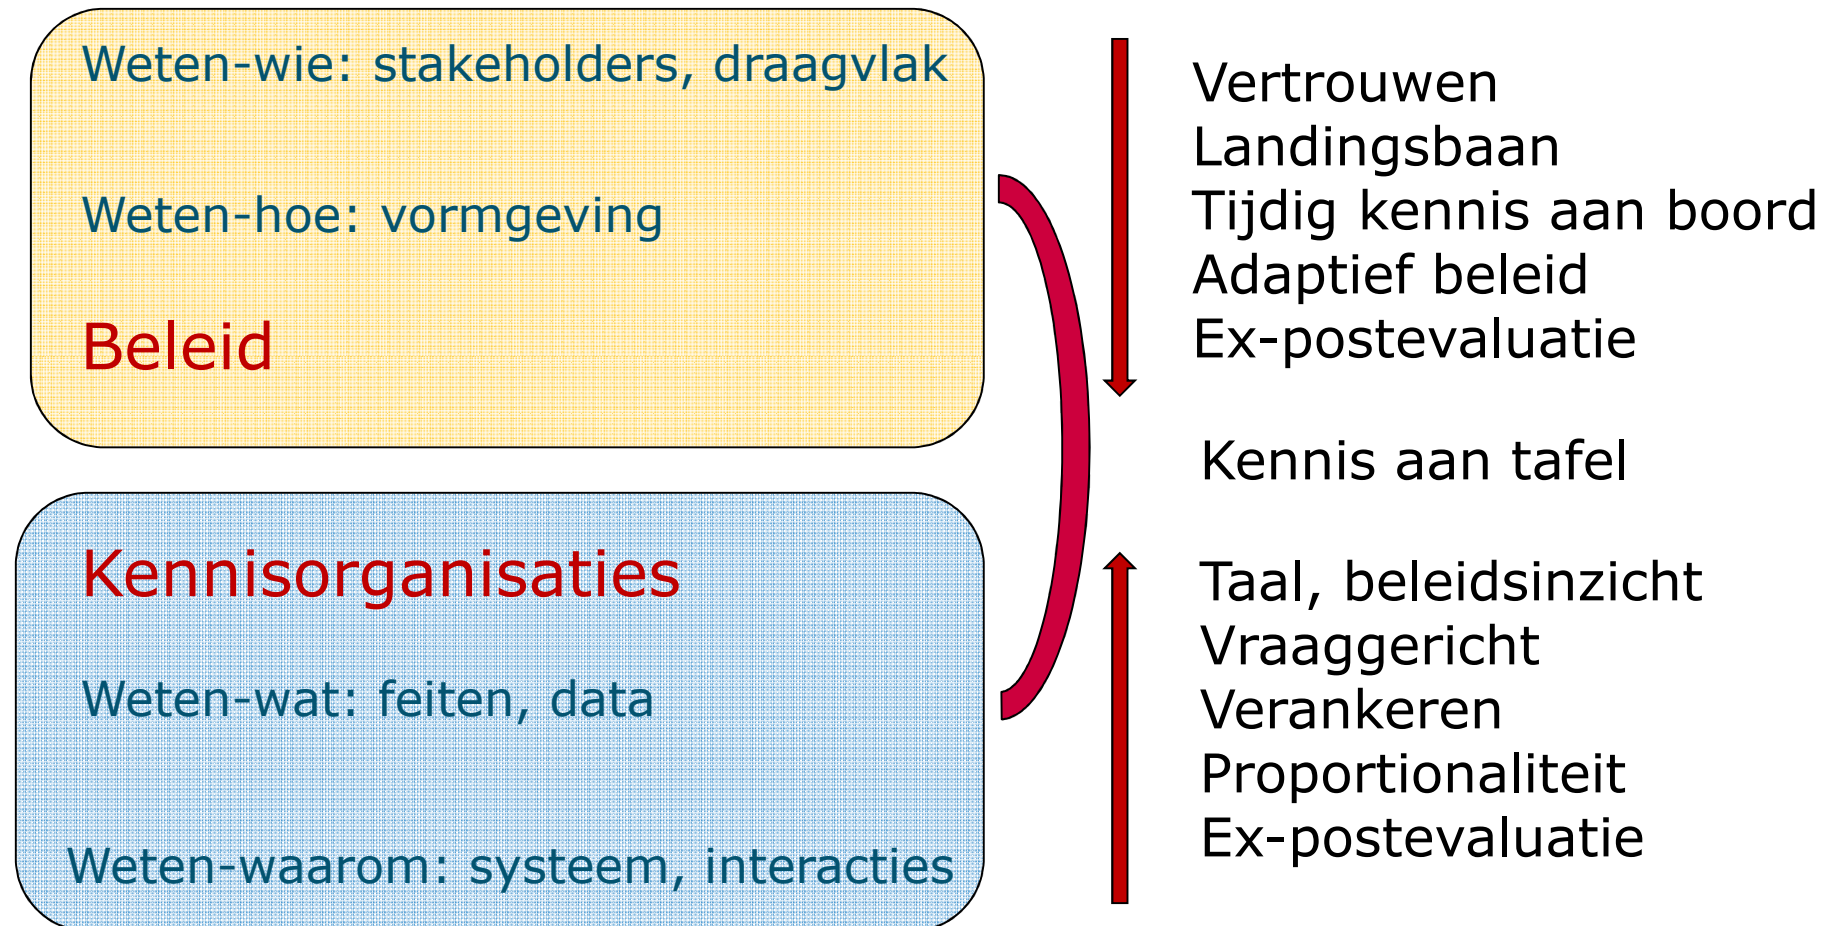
Weten-wie: stakeholders, draagvlak

Weten-hoe: vormgeving

Beleid

Kennisorganisaties

Weten-wat: feiten, data

Weten-waarom: systeem, interacties

Vertrouwen
Landingsbaan
Tijdig kennis aan boord
Adaptief beleid
Ex-postevaluatie

Kennis aan tafel

Taal, beleidsinzicht
Vraaggericht
Verankeren
Proportionaliteit
Ex-postevaluatie